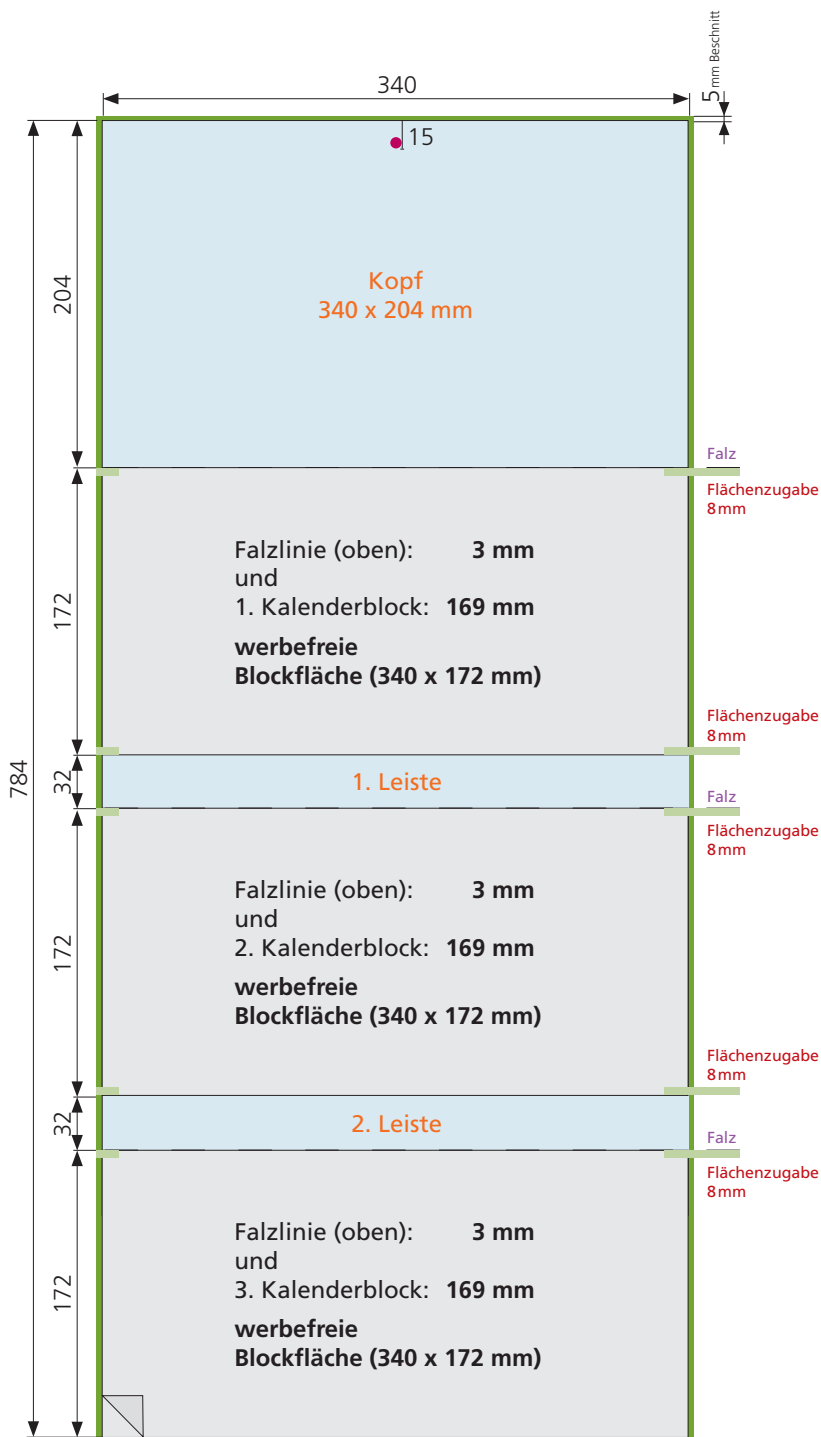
340

5 mm Beschnitt

15

204

Kopf
340 x 204 mm

Falz

Flächenzugabe 8mm

784

172

Falzlinie (oben): **3 mm**
und
1. Kalenderblock: **169 mm**

**werbefreie**
**Blockfläche (340 x 172 mm)**

Flächenzugabe 8mm

32

1. Leiste

Falz

Flächenzugabe 8mm

172

Falzlinie (oben): **3 mm**
und
2. Kalenderblock: **169 mm**

**werbefreie**
**Blockfläche (340 x 172 mm)**

Flächenzugabe 8mm

32

2. Leiste

Falz

Flächenzugabe 8mm

172

Falzlinie (oben): **3 mm**
und
3. Kalenderblock: **169 mm**

**werbefreie**
**Blockfläche (340 x 172 mm)**